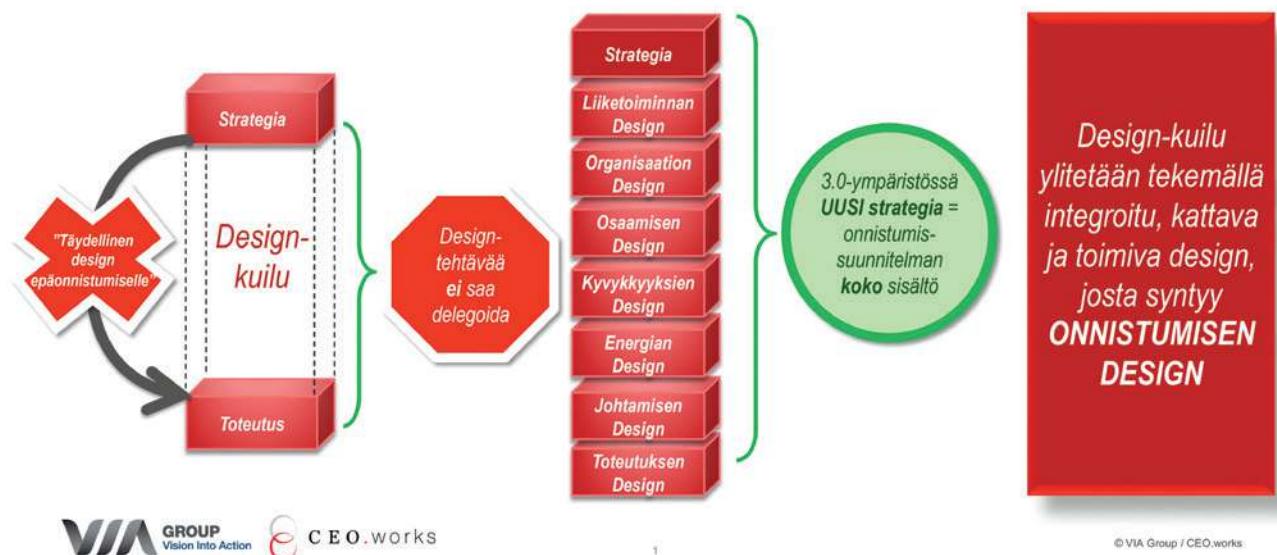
Strategia

"Täydellinen design epäonnistumiselle"

Design-kuilu

Toteutus

Design-tehtävää ei saa delegoida

Strategia

Liiketoiminnan Design

Organisaation Design

Osaamisen Design

Kyvykkyyksien Design

Energian Design

Johtamisen Design

Toteutuksen Design

3.0-ympäristössä UUSI strategia = onnistumis-suunnitelman koko sisältö

Design-kuilu ylitetään tekemällä integroitu, kattava ja toimiva design, josta syntyy ONNISTUMISEN DESIGN

VIA GROUP Vision Into Action

CEO.works

1

© VIA Group / CEO.works